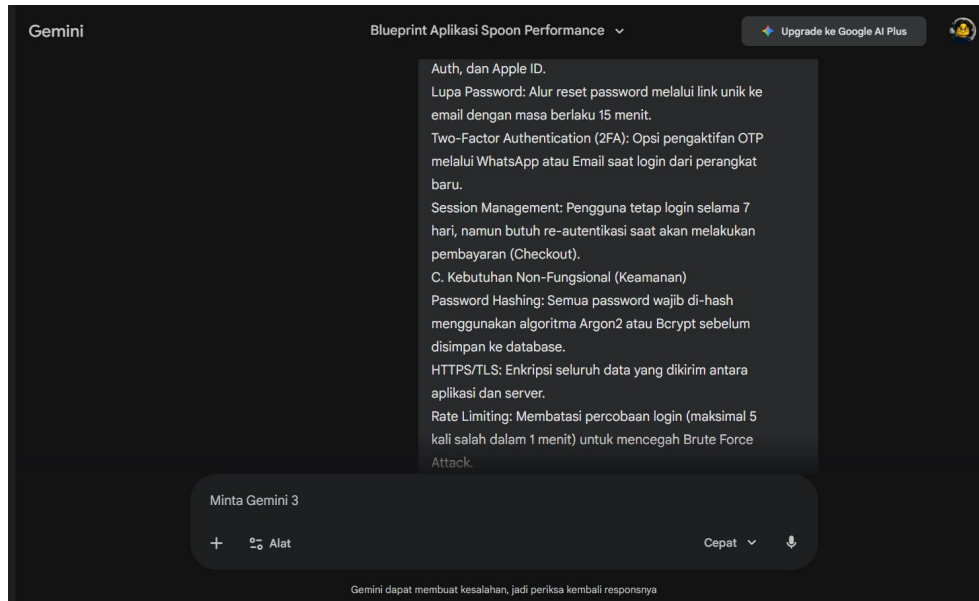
Gemini

Blueprint Aplikasi Spoon Performance

Upgrade ke Google AI Plus

Auth, dan Apple ID.
Lupa Password: Alur reset password melalui link unik ke email dengan masa berlaku 15 menit.
Two-Factor Authentication (2FA): Opsi pengaktifan OTP melalui WhatsApp atau Email saat login dari perangkat baru.
Session Management: Pengguna tetap login selama 7 hari, namun butuh re-autentikasi saat akan melakukan pembayaran (Checkout).
C. Kebutuhan Non-Fungsional (Keamanan)
Password Hashing: Semua password wajib di-hash menggunakan algoritma Argon2 atau Bcrypt sebelum disimpan ke database.
HTTPS/TLS: Enkripsi seluruh data yang dikirim antara aplikasi dan server.
Rate Limiting: Membatasi percobaan login (maksimal 5 kali salah dalam 1 menit) untuk mencegah Brute Force Attack.

Minta Gemini 3

+ Alat

Cepat

Gemini dapat membuat kesalahan, jadi periksa kembali responsnya